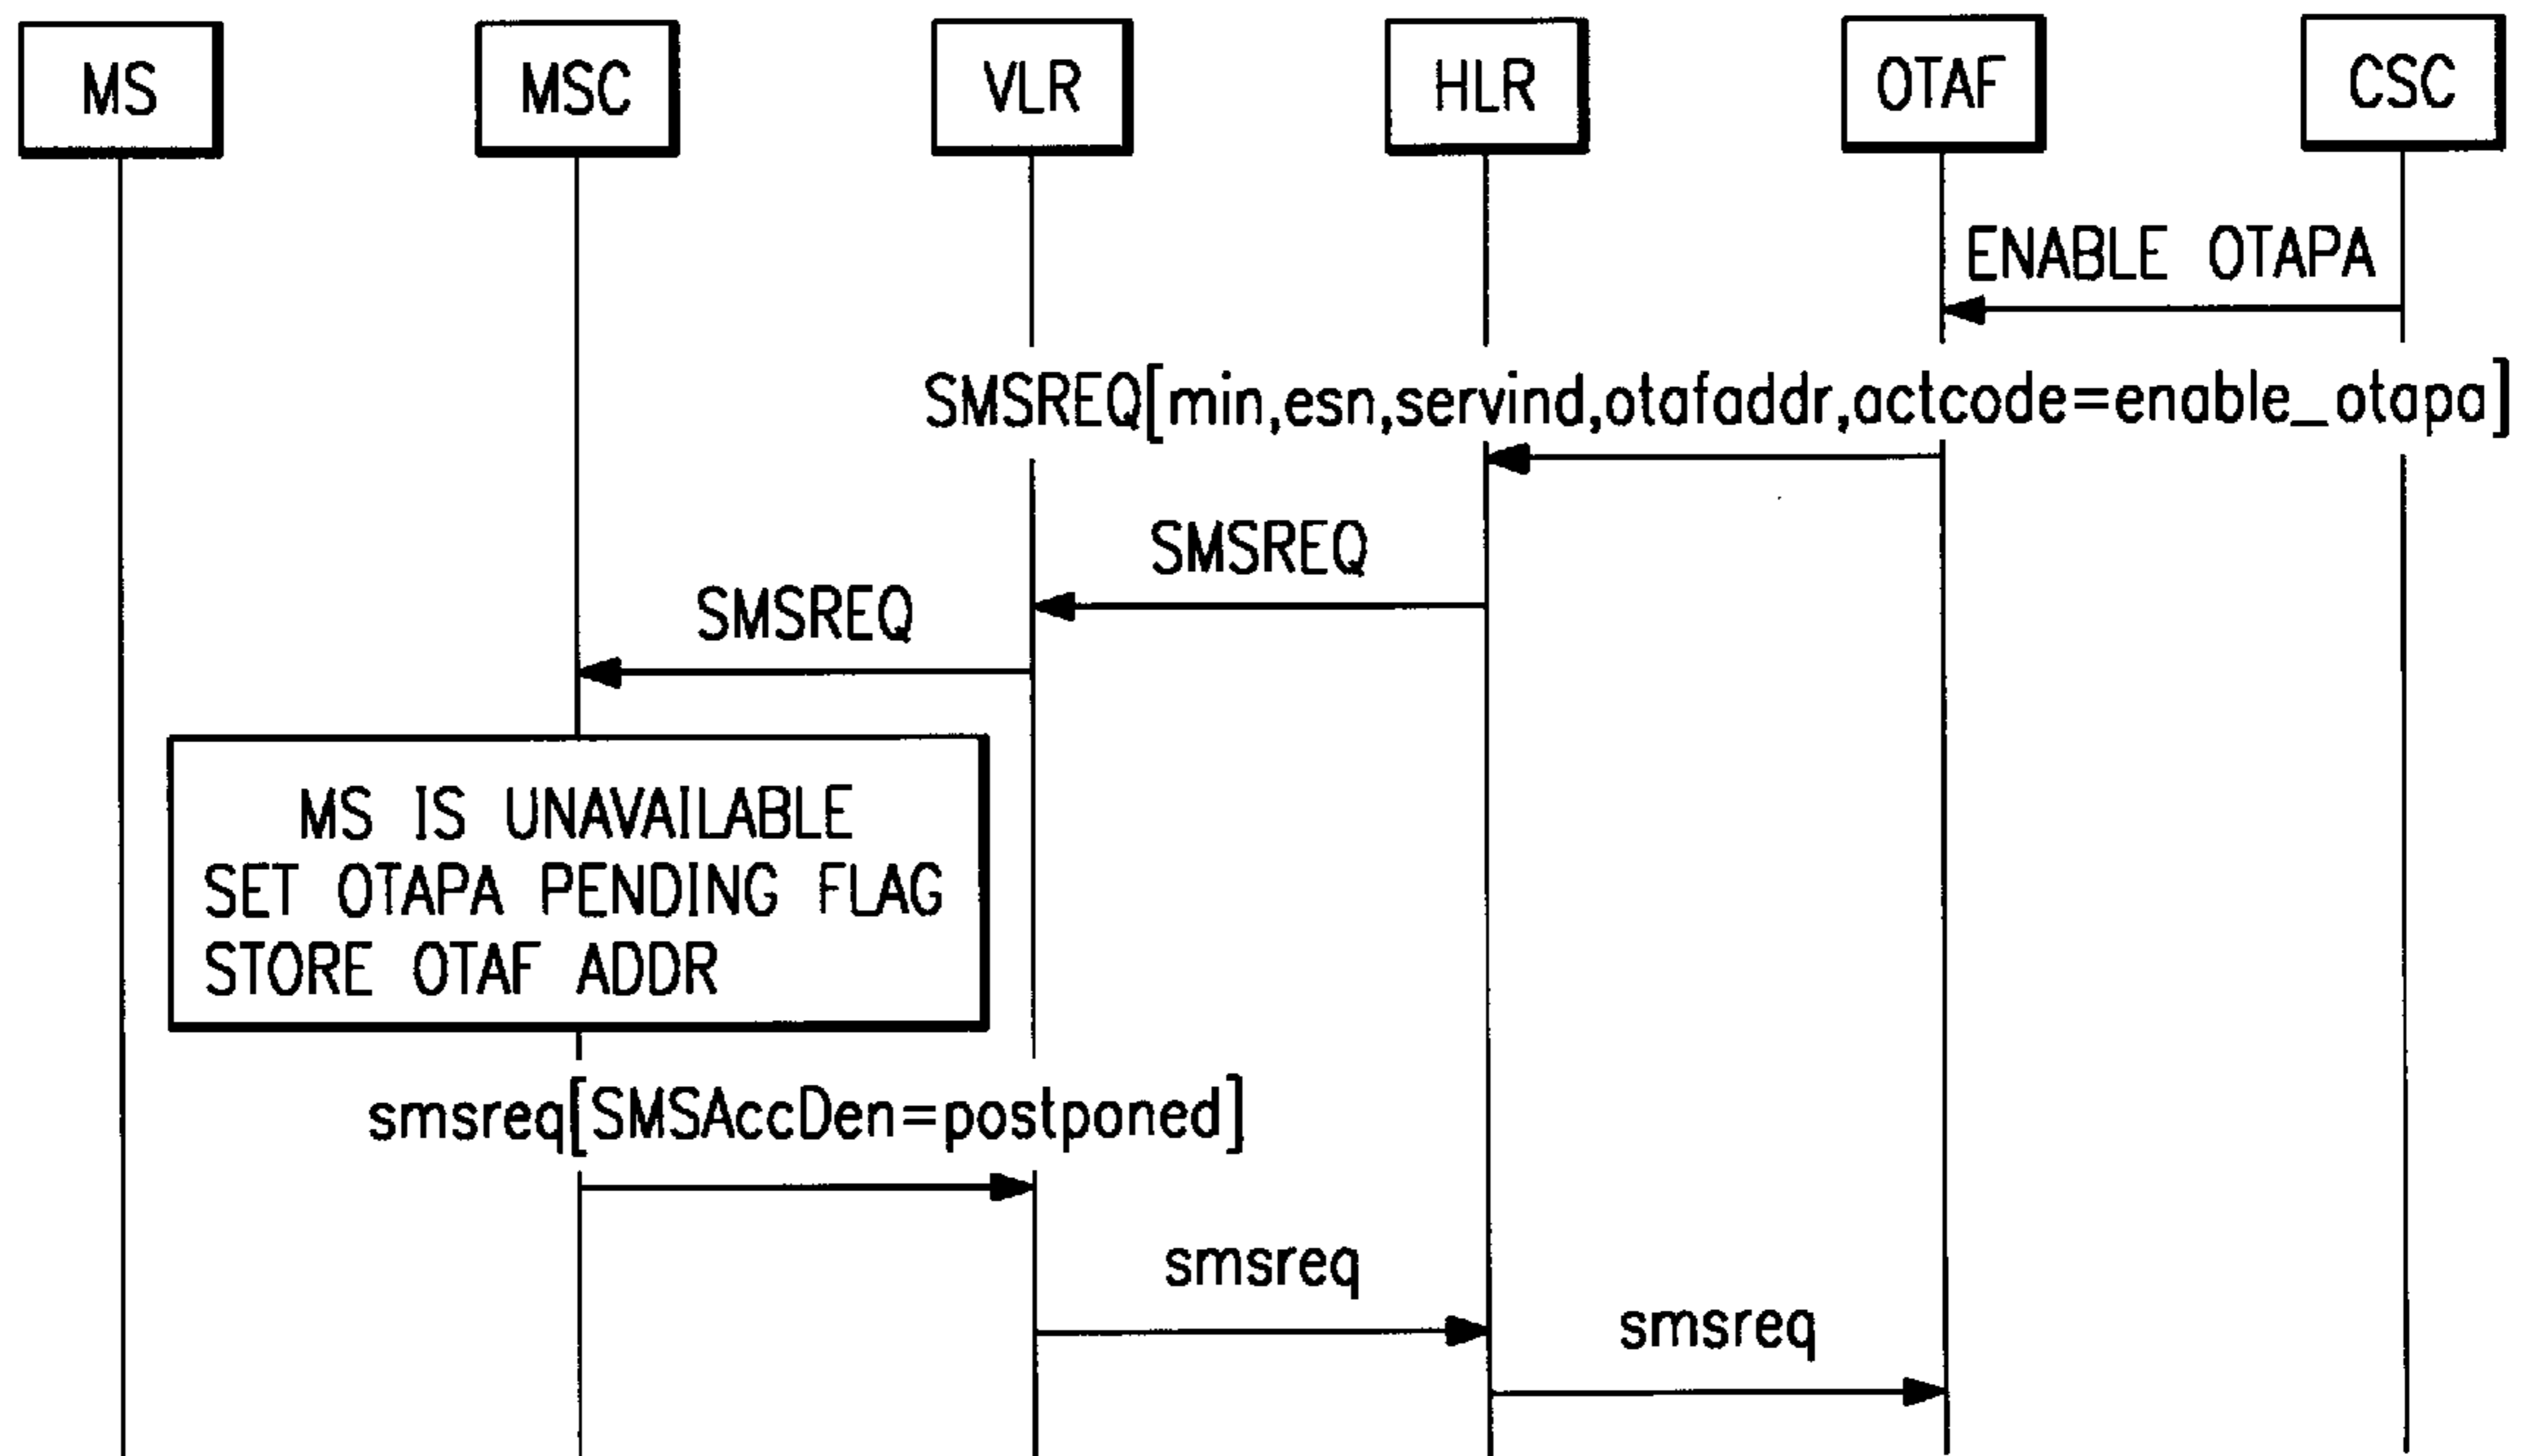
MS

MSC

VLR

HLR

OTAF

CSC

ENABLE OTAPA

SMSREQ[min,esn,servind,otafaddr,actcode=enable_otapa]

SMSREQ

SMSREQ

MS IS UNAVAILABLE
SET OTAPA PENDING FLAG
STORE OTAF ADDR

smsreq[SMSAccDen=postponed]

smsreq

smsreq